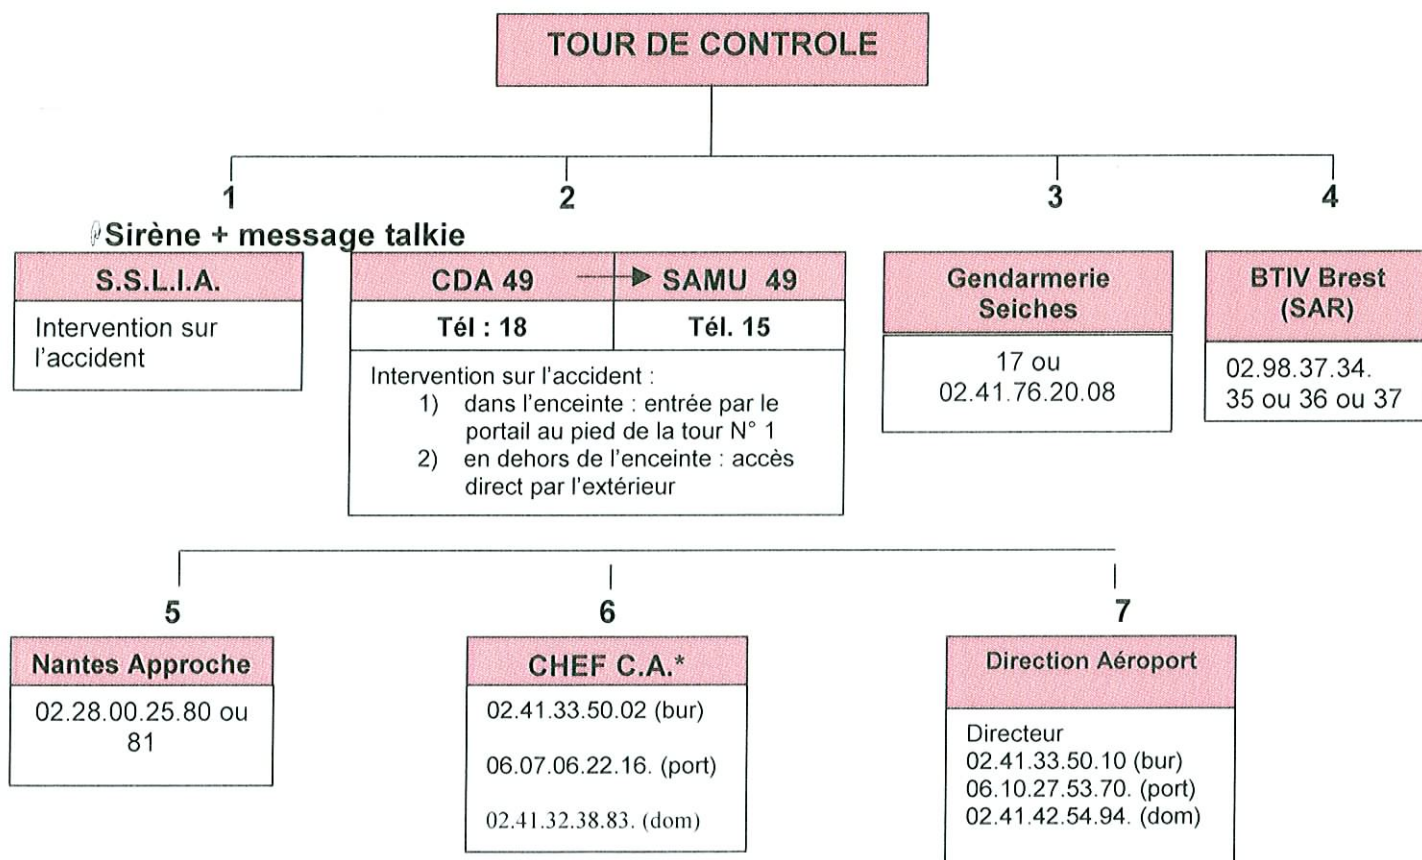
TOUR DE CONTROLE

1

2

3

4

Sirène + message talkie

S.S.L.I.A.

Intervention sur l'accident

CDA 49

Tél : 18

SAMU 49

Tél. 15

Intervention sur l'accident :
1) dans l'enceinte : entrée par le portail au pied de la tour N° 1
2) en dehors de l'enceinte : accès direct par l'extérieur

Gendarmerie Seiches

17 ou 02.41.76.20.08

BTIV Brest (SAR)

02.98.37.34. 35 ou 36 ou 37

5

6

7

Nantes Approche

02.28.00.25.80 ou 81

CHEF C.A.*

02.41.33.50.02 (bur)

06.07.06.22.16. (port)

02.41.32.38.83. (dom)

Direction Aéroport

Directeur
02.41.33.50.10 (bur)
06.10.27.53.70. (port)
02.41.42.54.94. (dom)